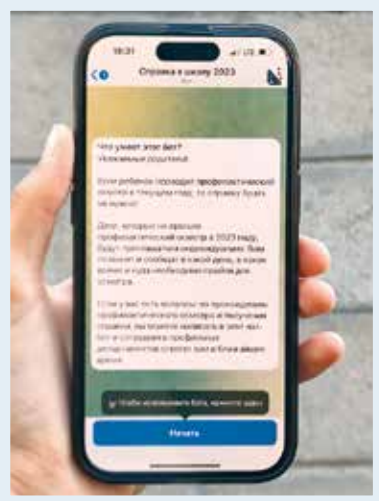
18:31

Справка в школу 2023

Что умеет этот бот?
Уважаемые родители!

Если ребенок проходит профилактический осмотр в текущем году, то справка будет не нужна!

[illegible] профилактический осмотр в 2023 году, будут приглашены индивидуально. Бот позвонит и сообщит о том, в какой день, в какое время и куда необходимо прибыть для осмотра.

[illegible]

Чтобы использовать бота, нажмите здесь

Начать